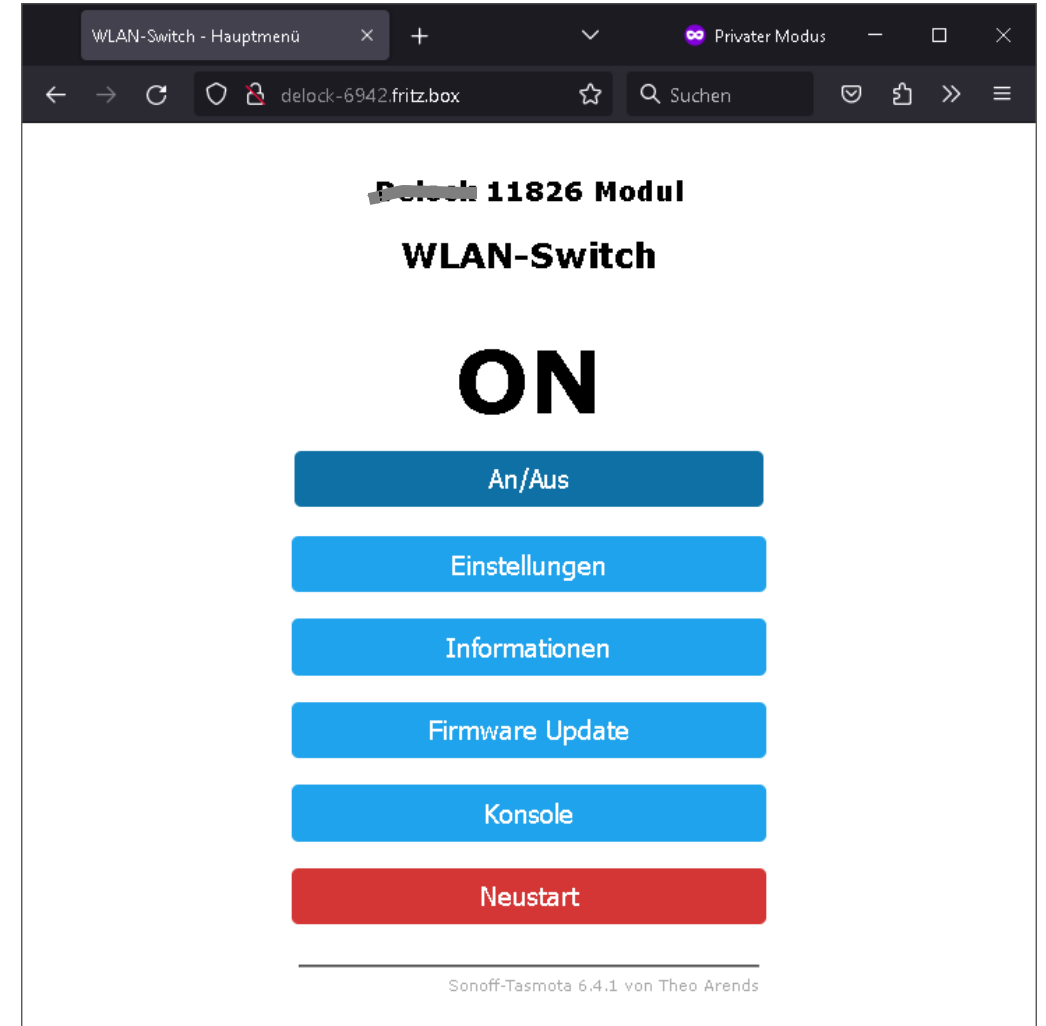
WLAN-Switch - Hauptmenü ×
+
Privater Modus

delock-6942.fritz.box
Suchen

Delock 11826 Modul

WLAN-Switch

ON

An/Aus

Einstellungen

Informationen

Firmware Update

Konsole

Neustart

Sonoff-Tasmota 6.4.1 von Theo Arends